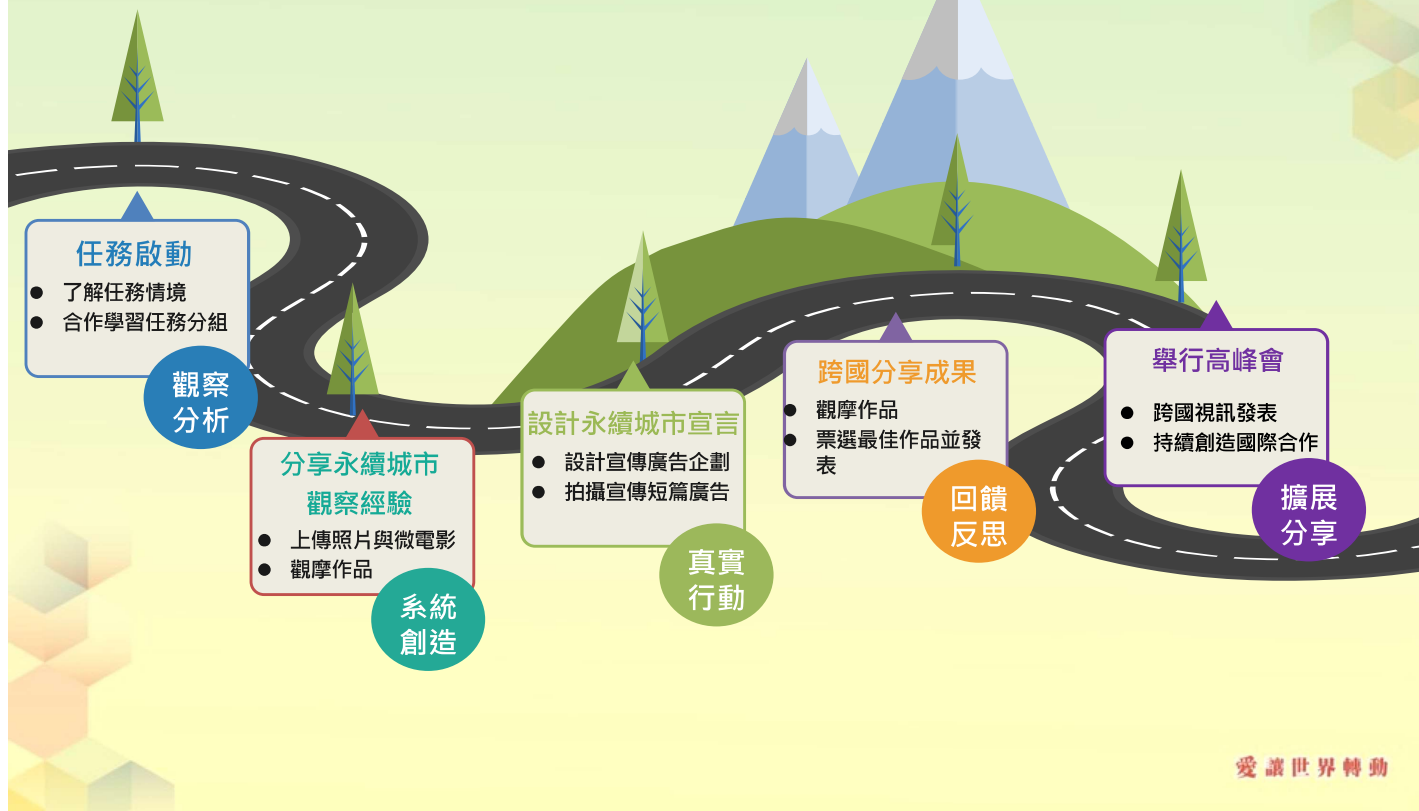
任務啟動

- 了解任務情境
- 合作學習任務分組

觀察分析

分享永續城市觀察經驗

- 上傳照片與微電影
- 觀摩作品

系統創造

設計永續城市宣言

- 設計宣傳廣告企劃
- 拍攝宣傳短篇廣告

真實行動

跨國分享成果

- 觀摩作品
- 票選最佳作品並發表

回饋反思

舉行高峰會

- 跨國視訊發表
- 持續創造國際合作

擴展分享

愛讓世界轉動